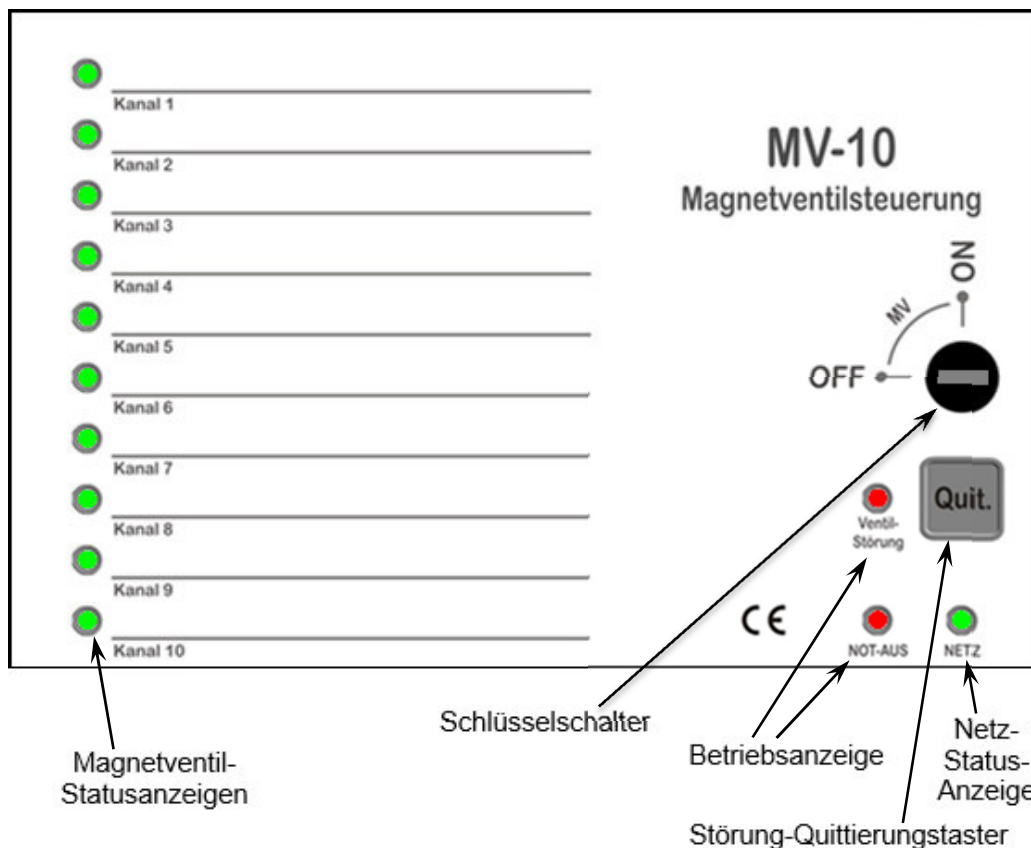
Kanal 1
Kanal 2
Kanal 3
Kanal 4
Kanal 5
Kanal 6
Kanal 7
Kanal 8
Kanal 9
Kanal 10

MV-10
Magnetventilsteuerung

ON
MV
OFF

Quit.
Ventil-Störung
CE
NOT-AUS
NETZ

Schlüsselschalter
Magnetventil-Statusanzeigen
Betriebsanzeige
Netz-Status-Anzeige
Störung-Quittierungstaster